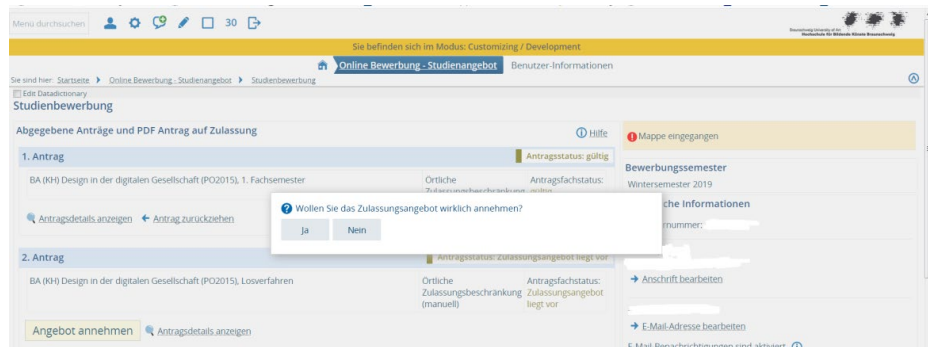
Menü durchsuchen 30

Braunschweig University of Art Hochschule für Bildende Künste Braunschweig

Sie befinden sich im Modus: Customizing / Development

Online Bewerbung - Studienangebot Benutzer-Informationen

Sie sind hier: Startseite Online Bewerbung - Studienangebot Studienbewerbung

Edit Datadictionary

Studienbewerbung

Abgegebene Anträge und PDF Antrag auf Zulassung

Hilfe

Mappe eingegangen

1. Antrag

Antragsstatus: gültig

BA (KH) Design in der digitalen Gesellschaft (PO2015), 1. Fachsemester

Örtliche Zulassungsbeschränkung

Antragsfachstatus: gültig

Bewerbungssemester

Wintersemester 2019

Antragsdetails anzeigen Antrag zurückziehen

Wollen Sie das Zulassungsangebot wirklich annehmen?

Ja Nein

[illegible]che Informationen

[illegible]rnummer:

2. Antrag

Antragsstatus: Zulassungsangebot liegt vor

BA (KH) Design in der digitalen Gesellschaft (PO2015), Losverfahren

Örtliche Zulassungsbeschränkung (manuell)

Antragsfachstatus: Zulassungsangebot liegt vor

Anschrift bearbeiten

Angebot annehmen Antragsdetails anzeigen

E-Mail-Adresse bearbeiten

E-Mail-Benachrichtigungen sind aktiviert